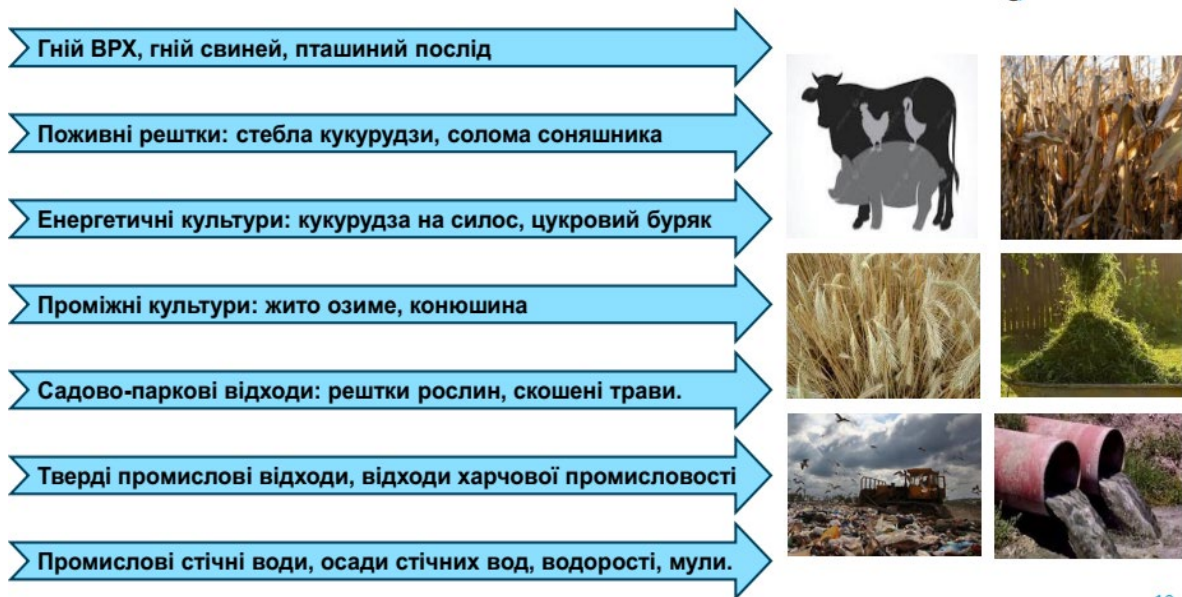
Гній ВРХ, гній свиней, пташиний послід

Поживні рештки: стебла кукурудзи, солома соняшника

Енергетичні культури: кукурудза на силос, цукровий буряк

Проміжні культури: жито озиме, конюшина

Садово-паркові відходи: рештки рослин, скошені трави.

Тверді промислові відходи, відходи харчової промисловості

Промислові стічні води, осади стічних вод, водорості, мули.

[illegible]